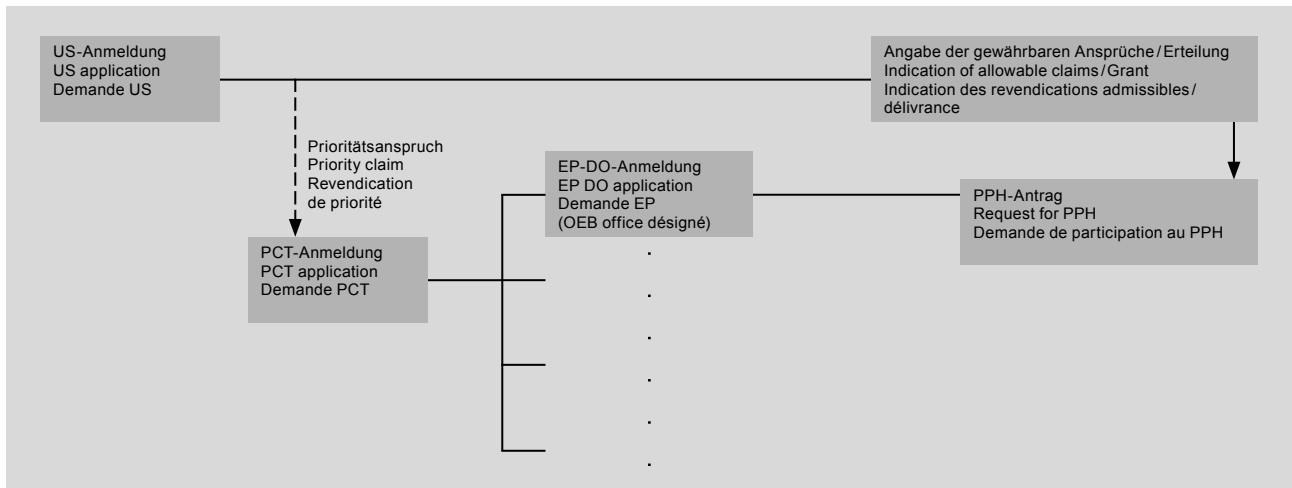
US-Anmeldung
US application
Demande US

Angabe der gewährbaren Ansprüche / Erteilung
Indication of allowable claims / Grant
Indication des revendications admissibles / délivrance

Prioritätsanspruch
Priority claim
Revendication de priorité

EP-DO-Anmeldung
EP DO application
Demande EP
(OEB office désigné)

PPH-Antrag
Request for PPH
Demande de participation au PPH

PCT-Anmeldung
PCT application
Demande PCT